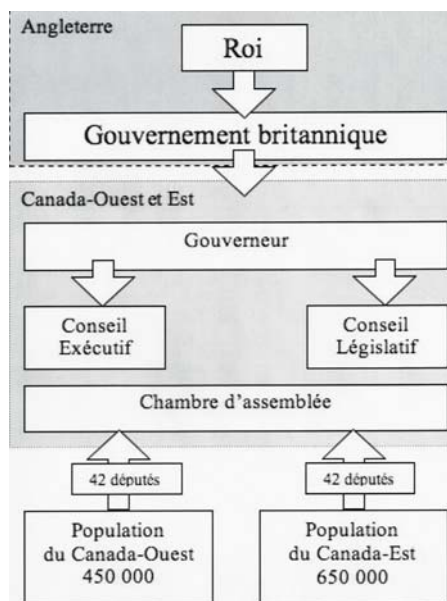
Angleterre

Roi

Gouvernement britannique

Canada-Ouest et Est

Gouverneur

Conseil Exécutif

Conseil Législatif

Chambre d'assemblée

42 députés

42 députés

Population du Canada-Ouest 450 000

Population du Canada-Est 650 000